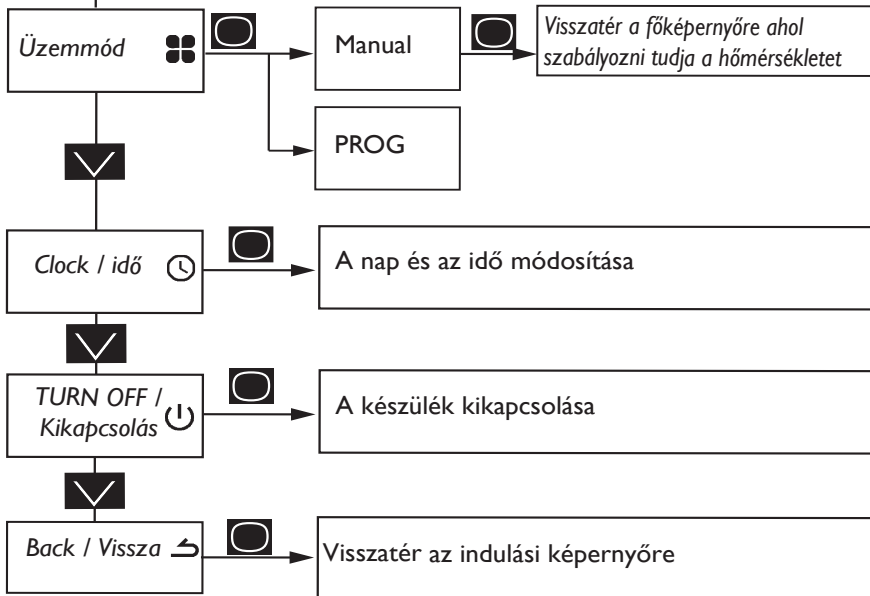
Üzemmód

Manual

Visszatér a főképernyőre ahol szabályozni tudja a hőmérsékletet

PROG

Clock / idő

A nap és az idő módosítása

TURN OFF / Kikapcsolás

A készülék kikapcsolása

Back / Vissza

Visszatér az indulási képernyőre